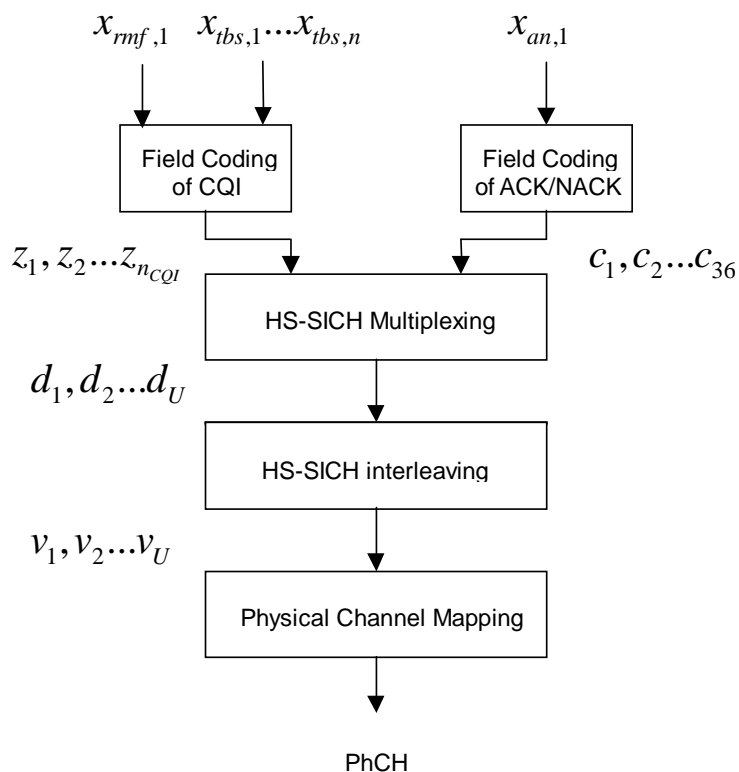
$x_{rmf,1}$ $x_{tbs,1}...x_{tbs,n}$ $x_{an,1}$

Field Coding of CQI

Field Coding of ACK/NACK

$z_1, z_2...z_{n_{CQI}}$

$c_1, c_2...c_{36}$

HS-SICH Multiplexing

$d_1, d_2...d_U$

HS-SICH interleaving

$v_1, v_2...v_U$

Physical Channel Mapping

PhCH